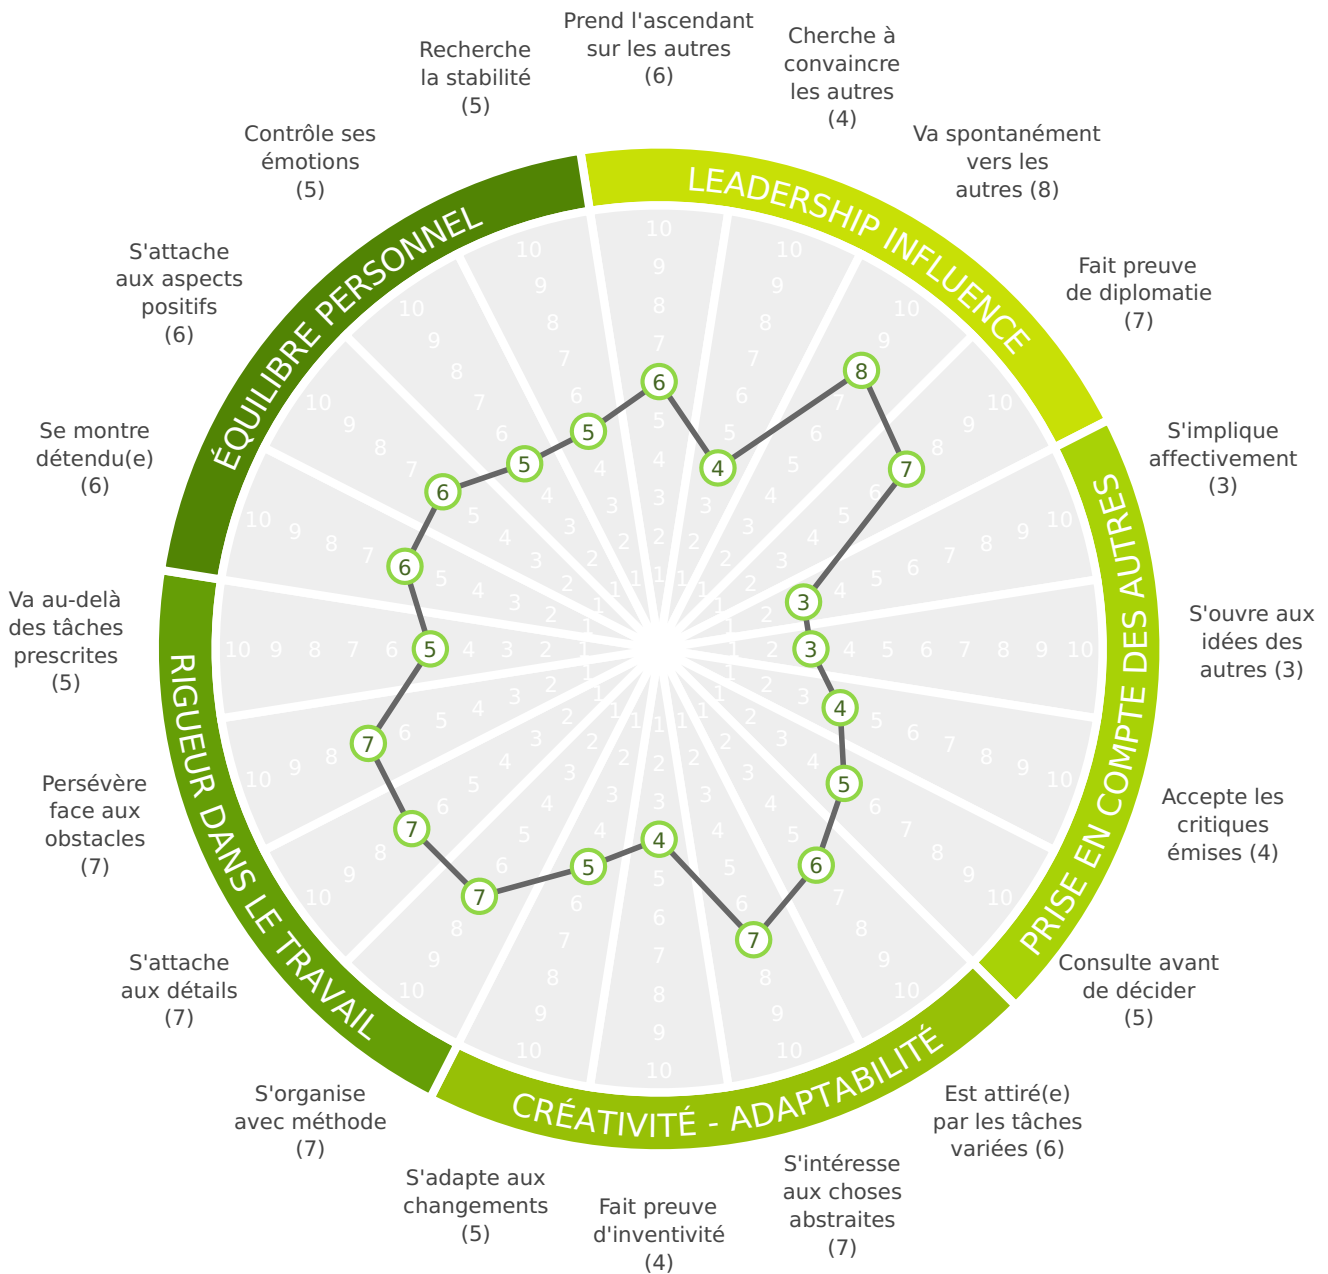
Prend l'ascendant sur les autres (6)

Cherche à convaincre les autres (4)

Va spontanément vers les autres (8)

Fait preuve de diplomatie (7)

S'implique affectivement (3)

S'ouvre aux idées des autres (3)

Accepte les critiques émises (4)

Consulte avant de décider (5)

Est attiré(e) par les tâches variées (6)

S'intéresse aux choses abstraites (7)

Fait preuve d'inventivité (4)

S'adapte aux changements (5)

S'organise avec méthode (7)

S'attache aux détails (7)

Persévère face aux obstacles (7)

Va au-delà des tâches prescrites (5)

Se montre détendu(e) (6)

S'attache aux aspects positifs (6)

Contrôle ses émotions (5)

Recherche la stabilité (5)

LEADERSHIP INFLUENCE

PRISE EN COMPTE DES AUTRES

CRÉATIVITÉ - ADAPTABILITÉ

RIGUEUR DANS LE TRAVAIL

ÉQUILIBRE PERSONNEL

6 4 8 7 3 3 4 5 6 7 4 5 7 7 7 5 6 6 5 5